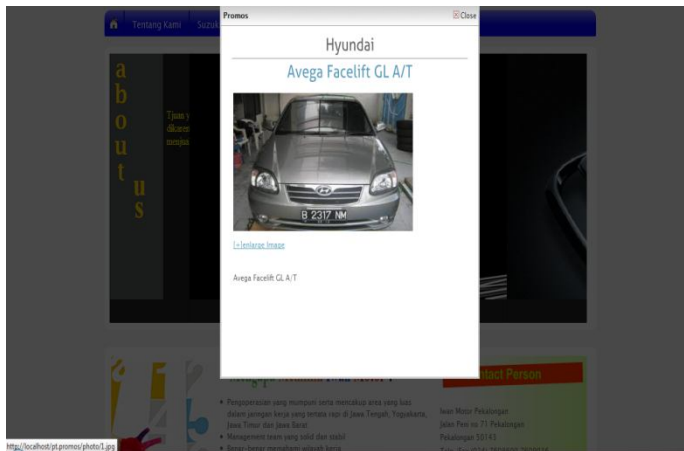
Tentang Kami Suzuk

Promos

Close

Hyundai

Avega Facelift GL A/T

B 2317 NM

[+]enlarge Image

Avega Facelift GL A/T

a
b
o
u
t
u
s

Tjua y
dikaren
menjua

Contact Person

Pengoperasian yang mumpuni serta mencakup area yang luas dalam jaringan kerja yang tersera rapi di Jawa Tengah, Yogyakarta, Jawa Timur dan Jawa Barat.

Management team yang solid dan stabil

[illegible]

Iwan Motor Pekalongan
Jalan Pem no 71 Pekalongan
Pekalongan 50141
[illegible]

http://localhost/pt.promos/photo/1.jpg